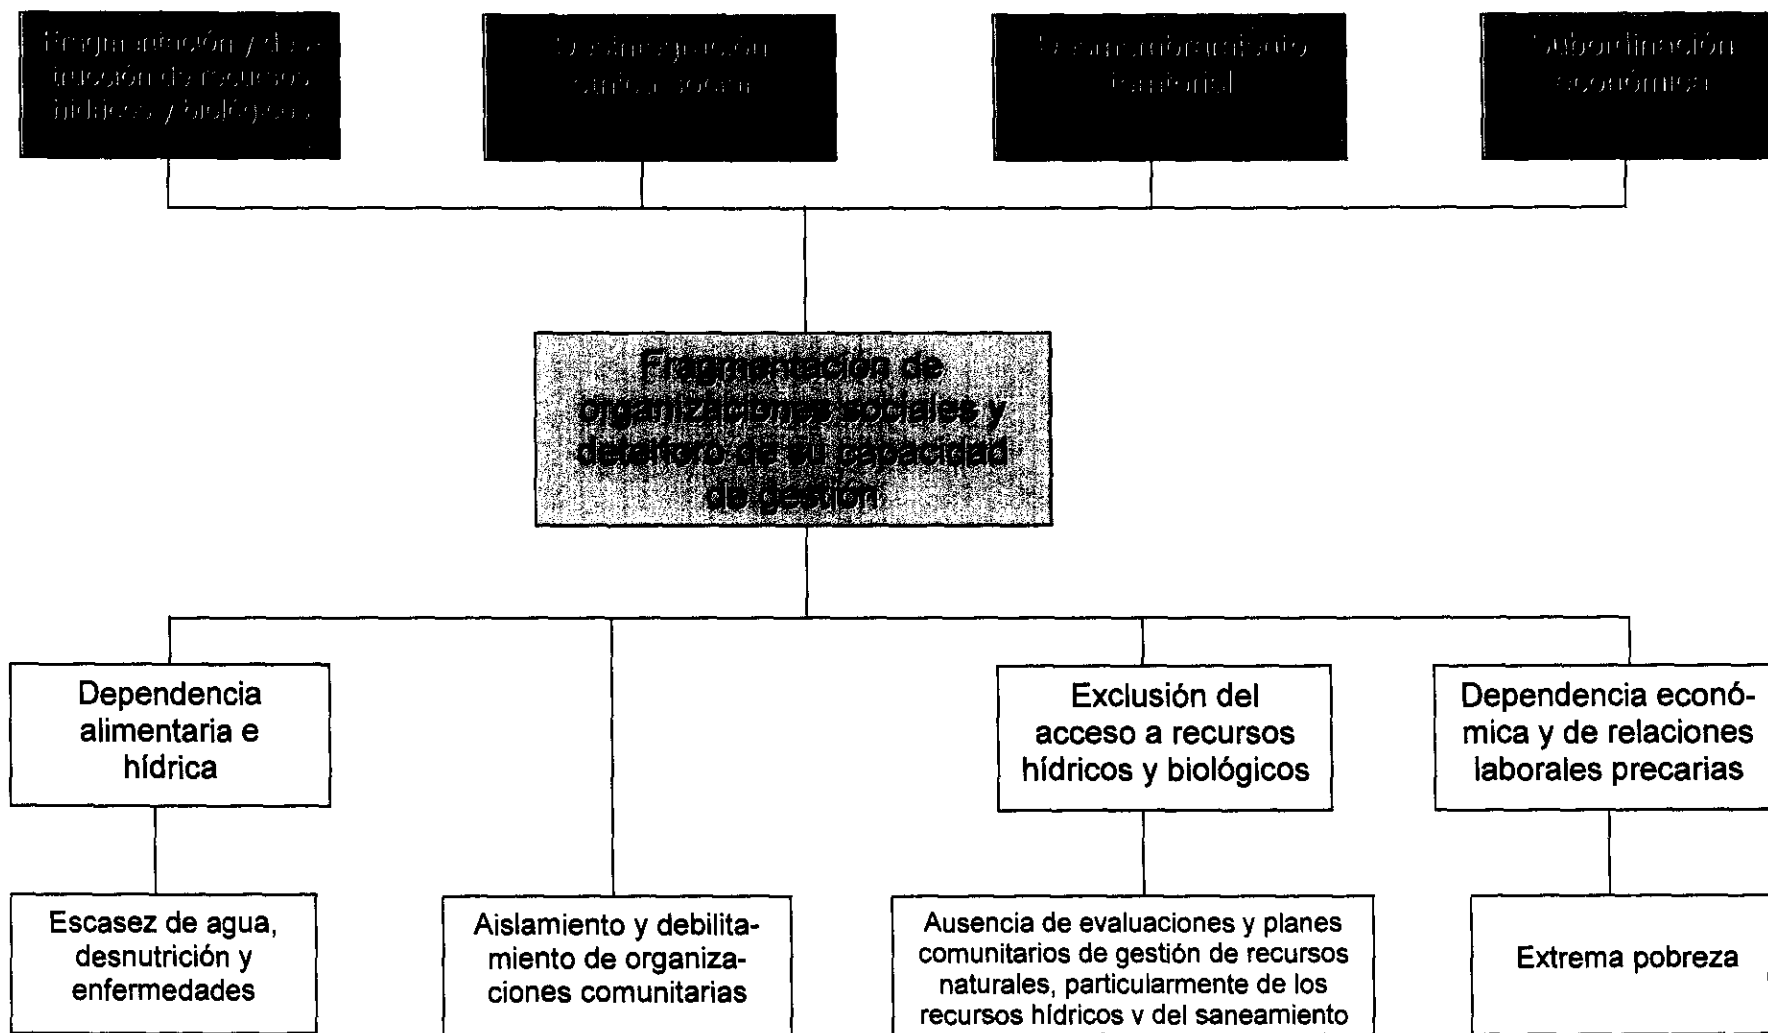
Fragmentación y destrucción de recursos hídricos y biológicos

Desintegración cultural social

Desmembramiento territorial

Subordinación económica

Fragmentación de organizaciones sociales y deterioro de su capacidad de gestión

Dependencia alimentaria e hídrica

Exclusión del acceso a recursos hídricos y biológicos

Dependencia económica y de relaciones laborales precarias

Escasez de agua, desnutrición y enfermedades

Aislamiento y debilitamiento de organizaciones comunitarias

Ausencia de evaluaciones y planes comunitarios de gestión de recursos naturales, particularmente de los recursos hídricos y del saneamiento

Extrema pobreza